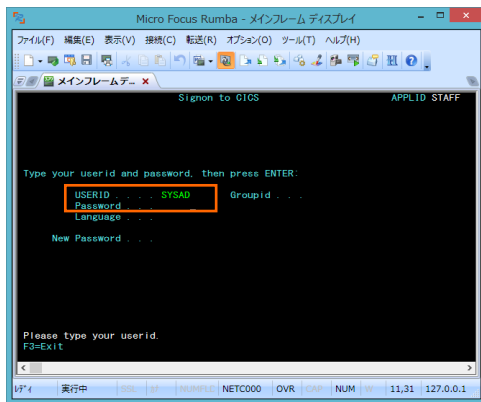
Micro Focus Rumba - メインフレーム ディスプレイ

ファイル(F) 編集(E) 表示(V) 接続(C) 転送(R) オプション(O) ツール(T) ヘルプ(H)

メインフレーム デ...

Signon to CICS

APPLID STAFF

Type your userid and password, then press ENTER:

USERID . . . . SYSAD

Groupid . . .

Password . . . _

Language . . .

New Password . . .

Please type your userid.

F3=Exit

レディ

実行中

NETC000

OVR

NUM

11,31

127.0.0.1